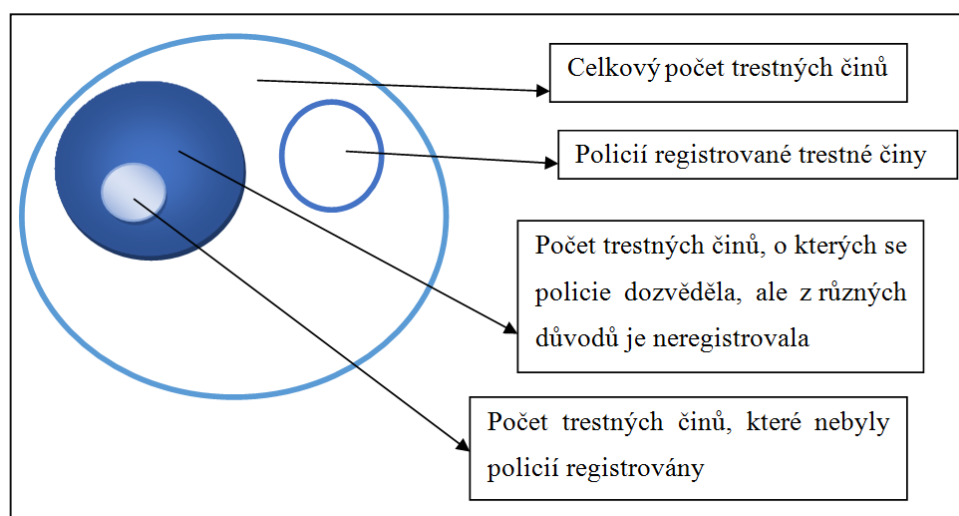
Celkový počet trestných činů

Policií registrované trestné činy

Počet trestných činů, o kterých se policie dozvěděla, ale z různých důvodů je neregistrovala

Počet trestných činů, které nebyly policií registrovány